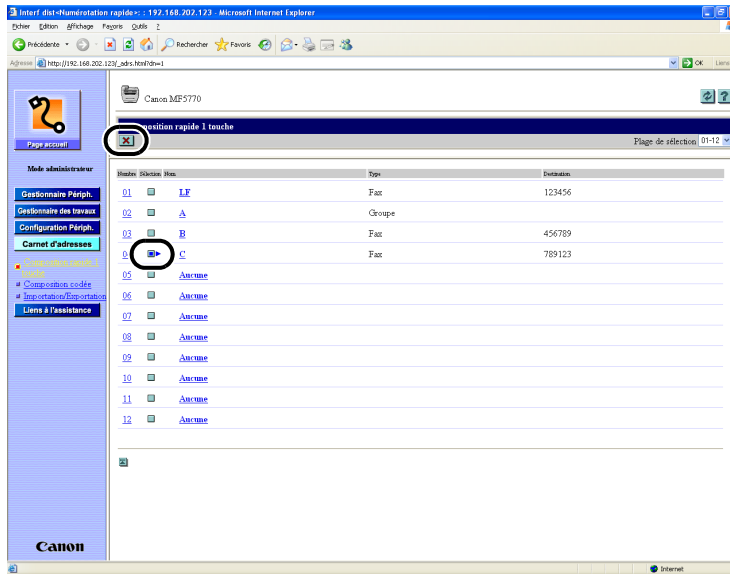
Interf dist<Numérotation rapide>: : 192.168.202.123 - Microsoft Internet Explorer

Fichier Édition Affichage Favoris Outils ?

Précédente Rechercher Favoris

Adresse http://192.168.202.123/_adrs.html?dn=1

OK Liens

Page accueil

Mode administrateur

Gestionnaire Périph.

Gestionnaire des travaux

Configuration Périph.

Carnet d'adresses

Composition rapide 1 touche

Composition codée

Importation/Exportation

Liens à l'assistance

Canon

Canon MF5770

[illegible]position rapide 1 touche

Plage de sélection 01-12

| Numéro | Sélection | Nom | Type | Destination |
|---|---|---|---|---|
| 01 | | LF | Fax | 123456 |
| 02 | | A | Groupe | |
| 03 | | B | Fax | 456789 |
| 0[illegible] | | C | Fax | 789123 |
| 05 | | Aucune | | |
| 06 | | Aucune | | |
| 07 | | Aucune | | |
| 08 | | Aucune | | |
| 09 | | Aucune | | |
| 10 | | Aucune | | |
| 11 | | Aucune | | |
| 12 | | Aucune | | |

Internet